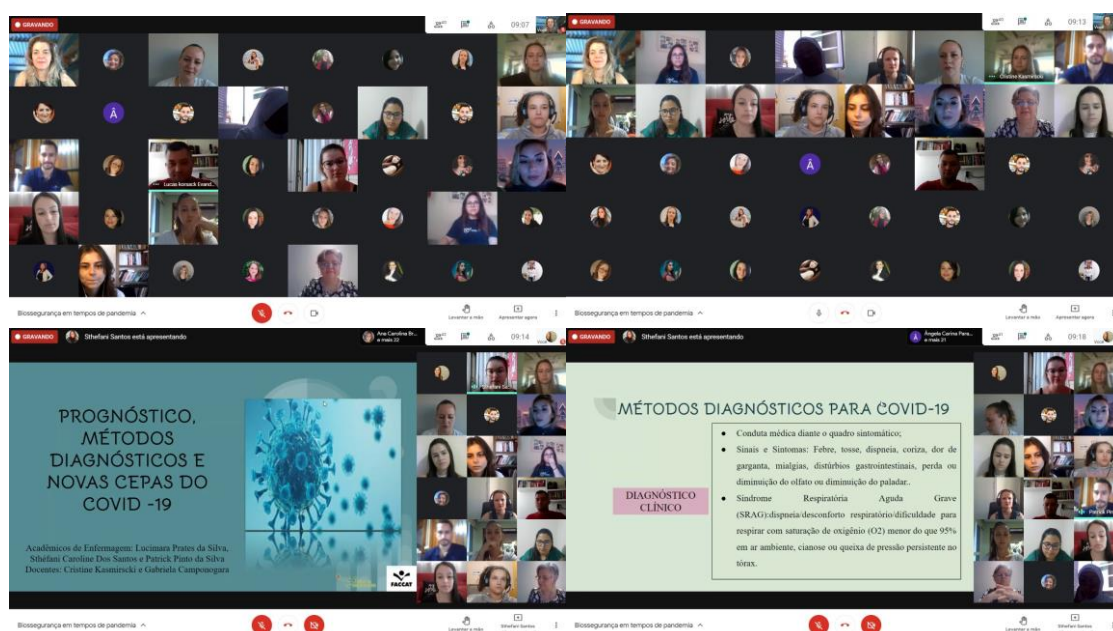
GRAVANDO

09:07

Lucas Konzack Evand...

Biossegurança em tempos de pandemia ^

Levantar a mão

Apresentar agora

GRAVANDO

09:13

Cristine Kasmirscki

Biossegurança em tempos de pandemia ^

Levantar a mão

Apresentar agora

GRAVANDO

Sthefani Santos está apresentando

Ana Carolina Br... e mais 22

09:14

PROGNÓSTICO, MÉTODOS DIAGNÓSTICOS E NOVAS CEPAS DO COVID -19

Acadêmicos de Enfermagem: Lucimara Prates da Silva, Sthéfani Caroline Dos Santos e Patrick Pinto da Silva
Docentes: Cristine Kasmirscki e Gabriela Campanogara

FACCAT

Biossegurança em tempos de pandemia ^

Levantar a mão

Sthefani Santos

GRAVANDO

Sthefani Santos está apresentando

Ângelo Carina Pera... e mais 21

09:18

MÉTODOS DIAGNÓSTICOS PARA COVID-19

DIAGNÓSTICO CLÍNICO

• Conduta médica diante o quadro sintomático;
• Sinais e Sintomas: Febre, tosse, dispneia, coriza, dor de garganta, mialgias, distúrbios gastrointestinais, perda ou diminuição do olfato ou diminuição do paladar..
• Síndrome Respiratória Aguda Grave (SRAG):dispneia/desconforto respiratório/dificuldade para respirar com saturação de oxigênio (O2) menor do que 95% em ar ambiente, cianose ou queixa de pressão persistente no tórax.

Patrick

Biossegurança em tempos de pandemia ^

Levantar a mão

Sthefani Santos